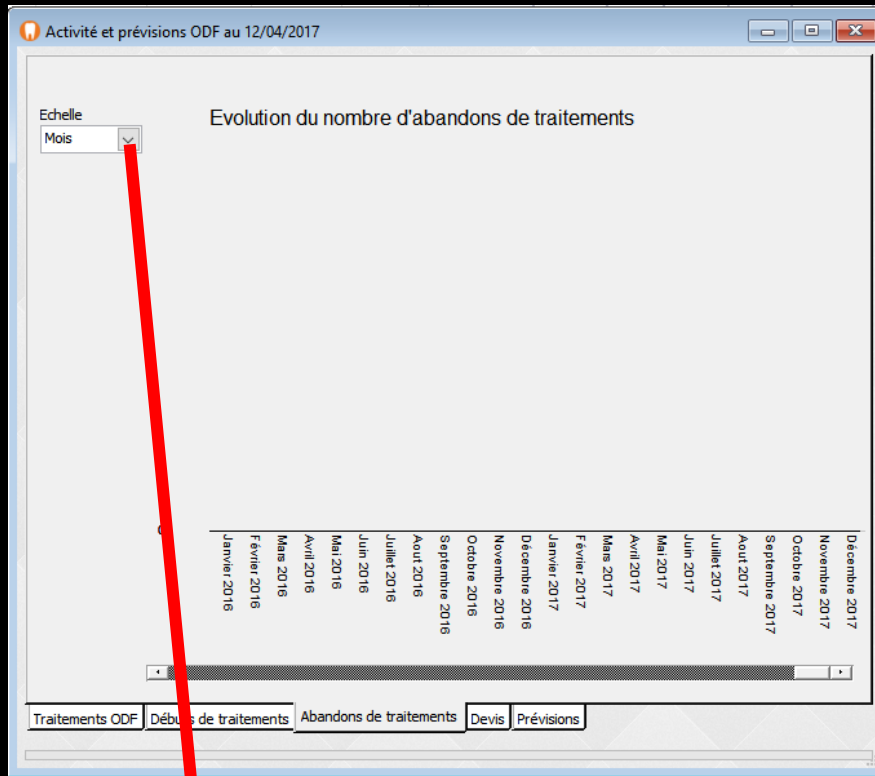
Activité et prévisions ODF au 12/04/2017

Echelle
Mois

Evolution du nombre d'abandons de traitements

0

Janvier 2016
Février 2016
Mars 2016
Avril 2016
Mai 2016
Juin 2016
Juillet 2016
Aout 2016
Septembre 2016
Octobre 2016
Novembre 2016
Décembre 2016
Janvier 2017
Février 2017
Mars 2017
Avril 2017
Mai 2017
Juin 2017
Juillet 2017
Aout 2017
Septembre 2017
Octobre 2017
Novembre 2017
Décembre 2017

Traitements ODF | Débuts de traitements | Abandons de traitements | Devis | Prévisions